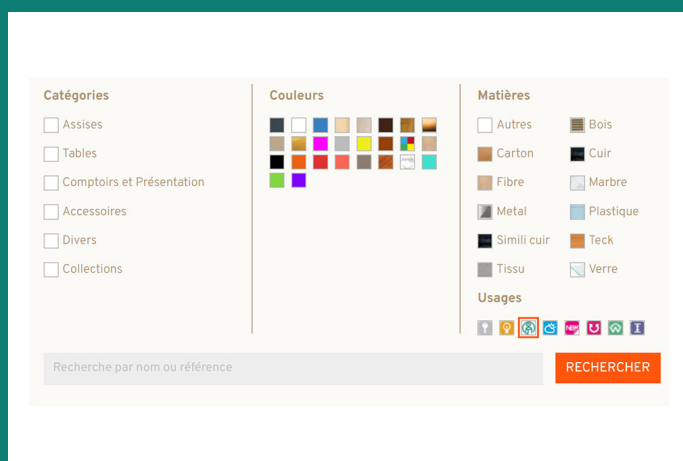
Catégories

Assises

Tables

Comptoirs et Présentation

Accessoires

Divers

Collections

Couleurs

Matières

Autres

Bois

Carton

Cuir

Fibre

Marbre

Metal

Plastique

Simili cuir

Teck

Tissu

Verre

Usages

Recherche par nom ou référence

RECHERCHER